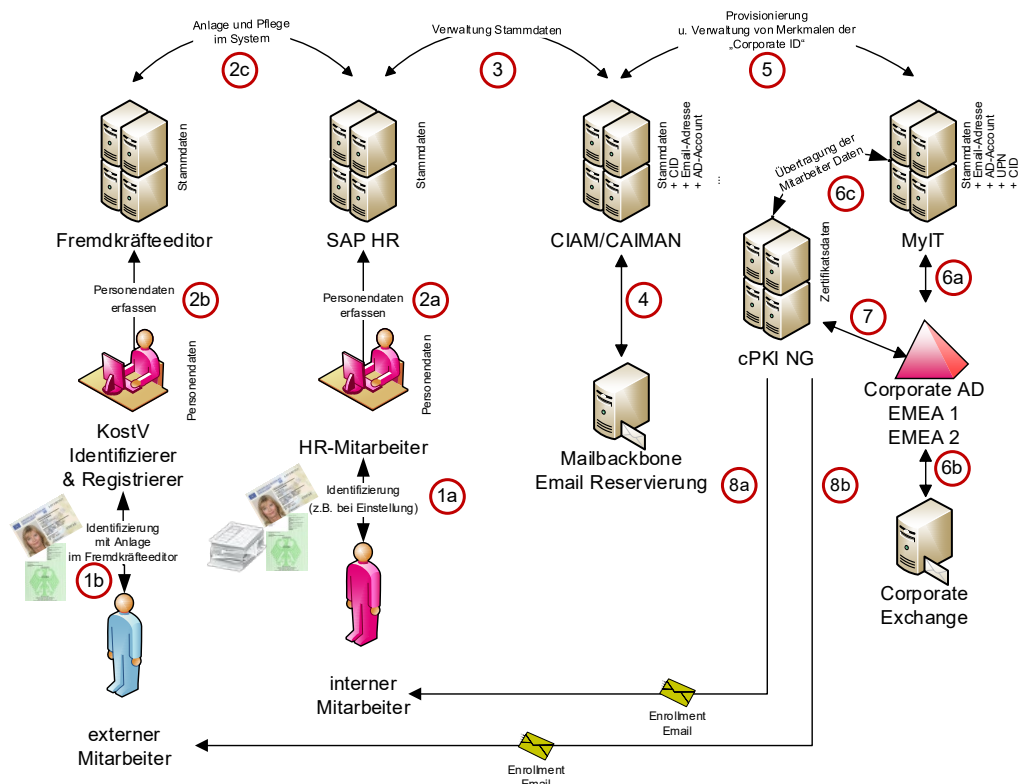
Anlage und Pflege im System
2c
Verwaltung Stammdaten
3
Provisionierung u. Verwaltung von Merkmalen der „Corporate ID“
5

Stammdaten
Fremdkräfteeditor

Stammdaten
SAP HR

Stammdaten
+ CID
+ Email-Adresse
+ AD-Account
+ ...
CIAM/CAIMAN

Übertragung der Mitarbeiter Daten
6c

Stammdaten
+ Email-Adresse
+ AD-Account
+ UPN
+ CID
MyIT

Zertifikatsdaten
cPKI NG

6a
7

Personendaten erfassen
2b
Personendaten
KostV Identifizierer & Registrierer

Personendaten erfassen
2a
Personendaten
HR-Mitarbeiter

4
Mailbackbone Email Reservierung

Corporate AD EMEA 1 EMEA 2
6b
Corporate Exchange

Identifizierung (z.B. bei Einstellung)
1a

Identifizierung mit Anlage im Fremdkräfteeditor
1b

8a
8b

interner Mitarbeiter
Enrollment Email

externer Mitarbeiter
Enrollment Email